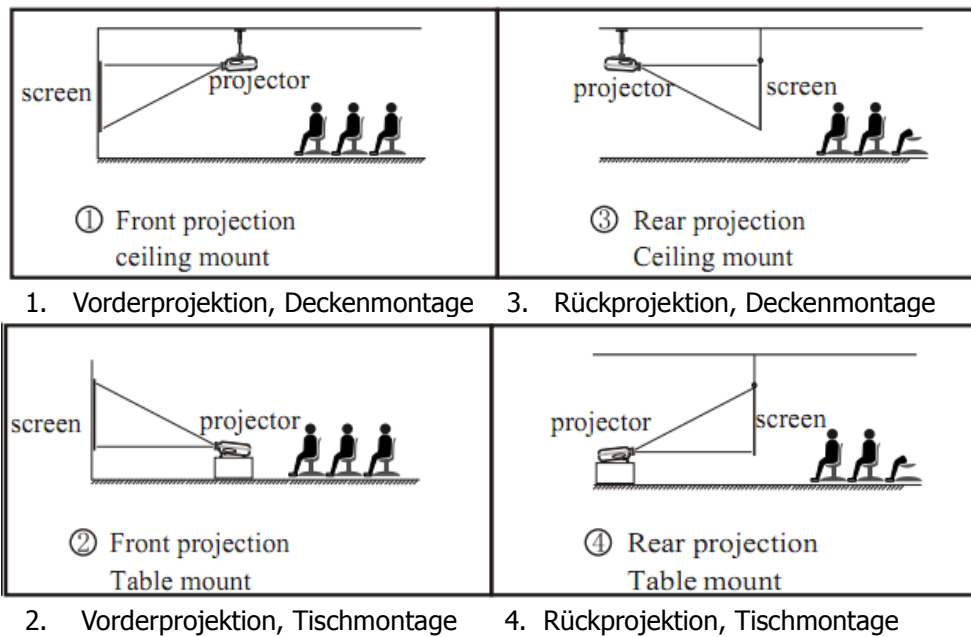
screen

projector

① Front projection ceiling mount

projector

screen

③ Rear projection Ceiling mount

1. Vorderprojektion, Deckenmontage

3. Rückprojektion, Deckenmontage

screen

projector

② Front projection Table mount

projector

screen

④ Rear projection Table mount

2. Vorderprojektion, Tischmontage

4. Rückprojektion, Tischmontage